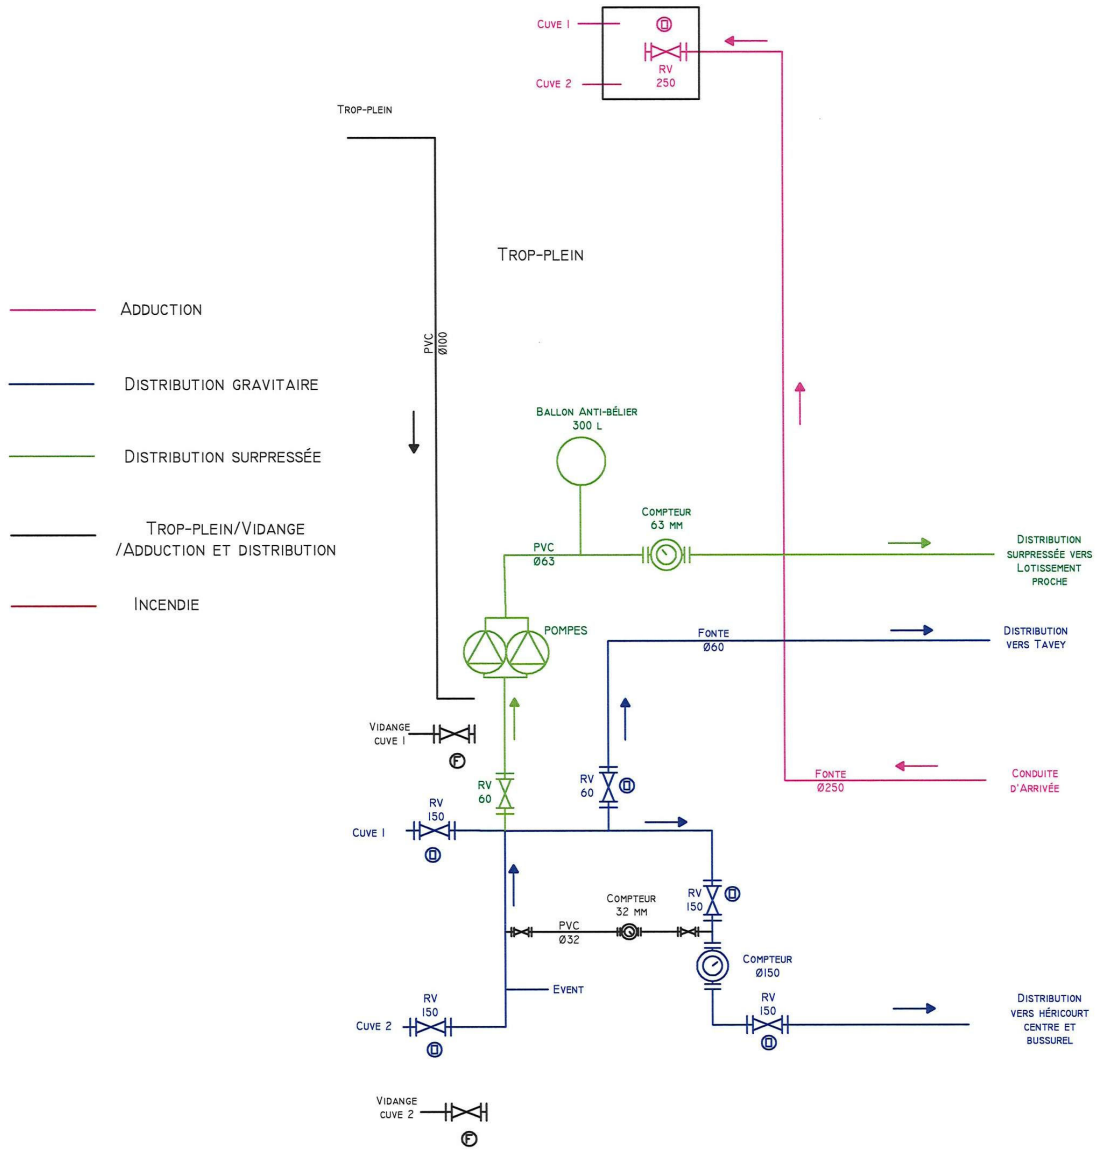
Cuve 1

RV 250

Cuve 2

Trop-plein

Trop-plein

Adduction

Distribution gravitaire

Distribution surpressée

Trop-plein/Vidange /Adduction et distribution

Incendie

PVC Ø100

Ballon Anti-bélier 300 L

Compteur 63 mm

PVC Ø63

Distribution surpressée vers Lotissement proche

Pompes

Fonte Ø60

Distribution vers Tavey

Vidange cuve 1

F

RV 60

RV 60

Fonte Ø250

Conduite d'arrivée

Cuve 1

RV 150

Compteur 32 mm

PVC Ø32

RV 150

Compteur Ø150

Event

Cuve 2

RV 150

RV 150

Distribution vers Héricourt centre et Bussurel

Vidange cuve 2

F